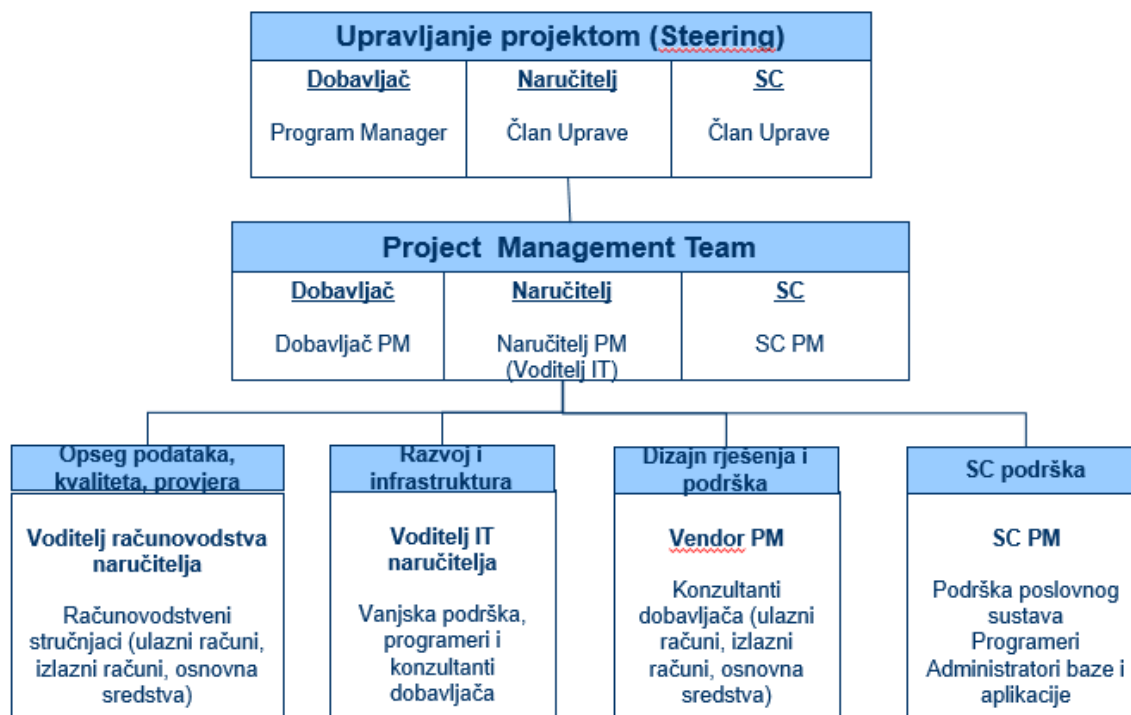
Upravljanje projektom (Steering)

Dobavljač

Program Manager

Naručitelj

Član Uprave

SC

Član Uprave

Project Management Team

Dobavljač

Dobavljač PM

Naručitelj

Naručitelj PM (Voditelj IT)

SC

SC PM

Opseg podataka, kvaliteta, provjera

Voditelj računovodstva naručitelja

Računovodstveni stručnjaci (ulazni računi, izlazni računi, osnovna sredstva)

Razvoj i infrastruktura

Voditelj IT naručitelja

Vanjska podrška, programeri i konzultanti dobavljača

Dizajn rješenja i podrška

Vendor PM

Konzultanti dobavljača (ulazni računi, izlazni računi, osnovna sredstva)

SC podrška

SC PM

Podrška poslovnog sustava
Programeri
Administratori baze i aplikacije